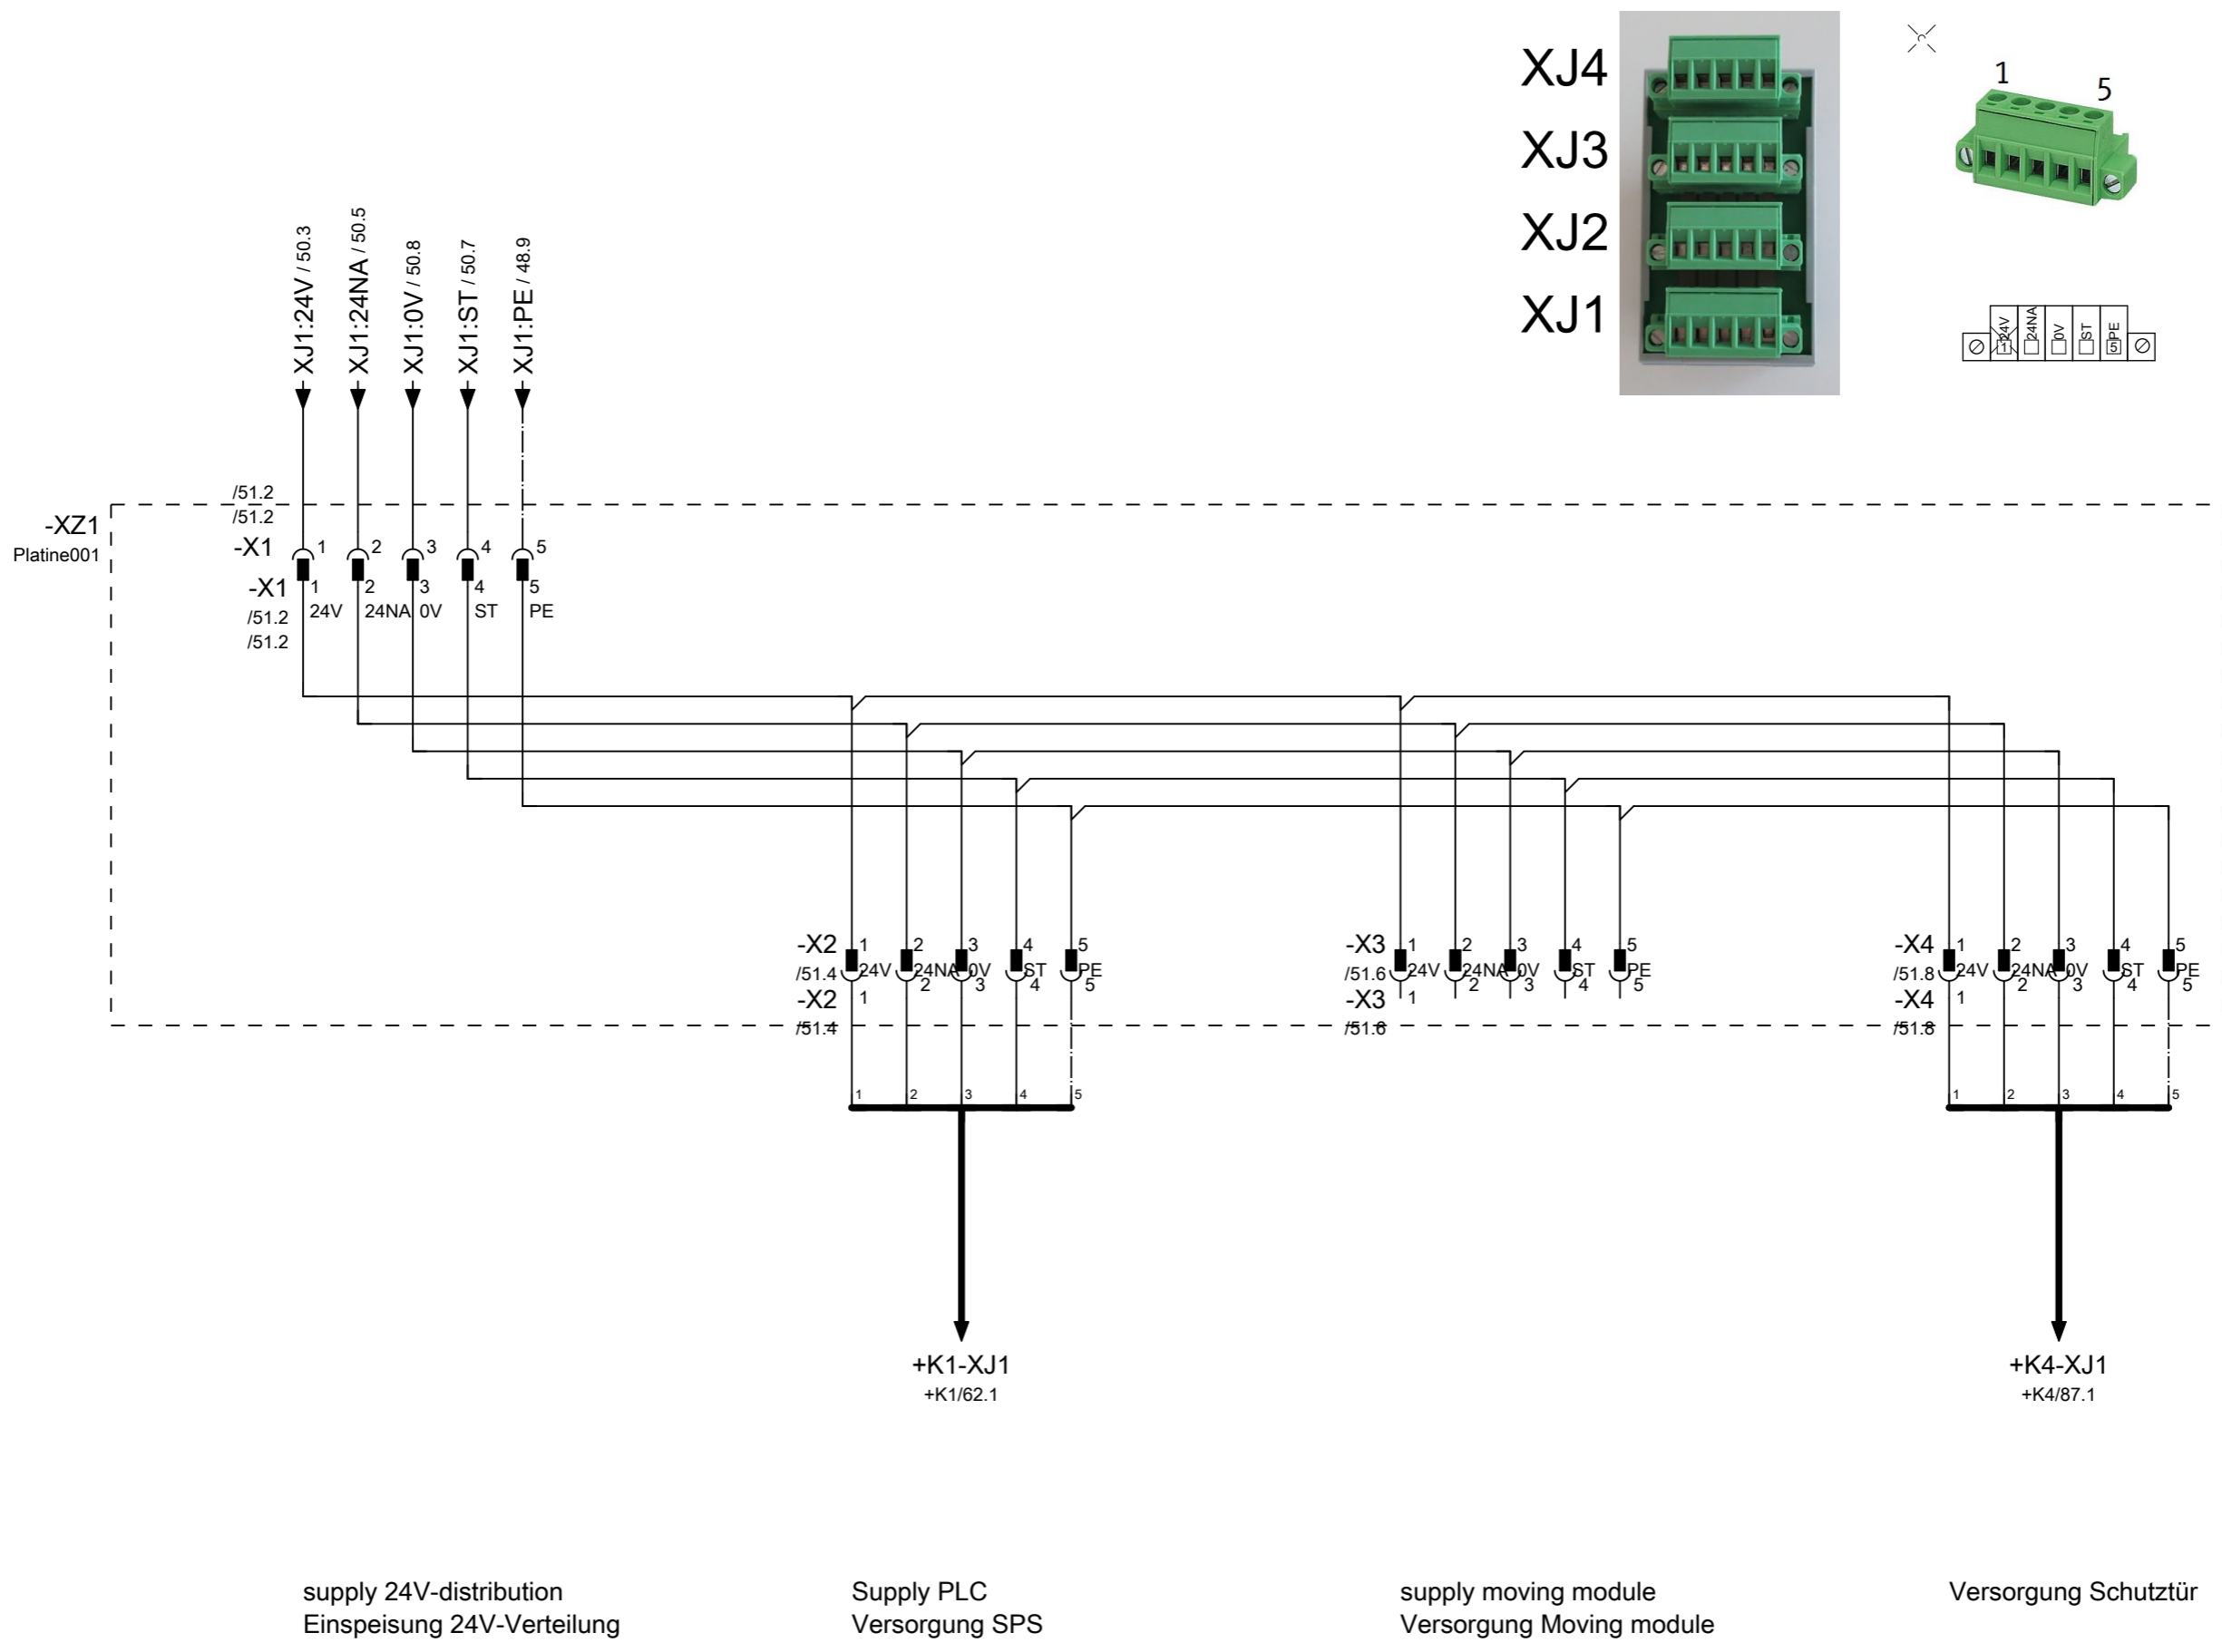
XJ4
XJ3
XJ2
XJ1

1
5

24V 24NA 0V ST PE
1 5

XJ1:24V / 50.3
XJ1:24NA / 50.5
XJ1:0V / 50.8
XJ1:ST / 50.7
XJ1:PE / 48.9

-XZ1
Platine001

/51.2
/51.2
-X1 1 2 3 4 5
-X1 1 2 3 4 5
/51.2 24V 24NA 0V ST PE
/51.2

-X2 1 2 3 4 5
/51.4 24V 24NA 0V ST PE
-X2 1 2 3 4 5
/51.4

-X3 1 2 3 4 5
/51.6 24V 24NA 0V ST PE
-X3 1 2 3 4 5
/51.6

-X4 1 2 3 4 5
/51.8 24V 24NA 0V ST PE
-X4 1 2 3 4 5
/51.8

1 2 3 4 5
1 2 3 4 5

+K1-XJ1
+K1/62.1

+K4-XJ1
+K4/87.1

supply 24V-distribution
Einspeisung 24V-Verteilung

Supply PLC
Versorgung SPS

supply moving module
Versorgung Moving module

Versorgung Schutztür